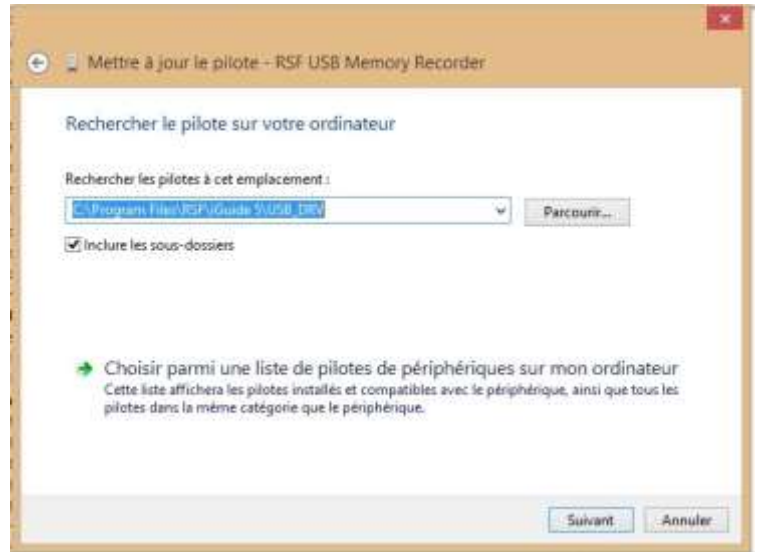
Mettre à jour le pilote - RSF USB Memory Recorder

Rechercher le pilote sur votre ordinateur

Rechercher les pilotes à cet emplacement :

C:\Program Files\RSF\Guide 5\USB_DRV

Parcourir...

Inclure les sous-dossiers

Choisir parmi une liste de pilotes de périphériques sur mon ordinateur
Cette liste affichera les pilotes installés et compatibles avec le périphérique, ainsi que tous les pilotes dans la même catégorie que le périphérique.

Suivant

Annuler